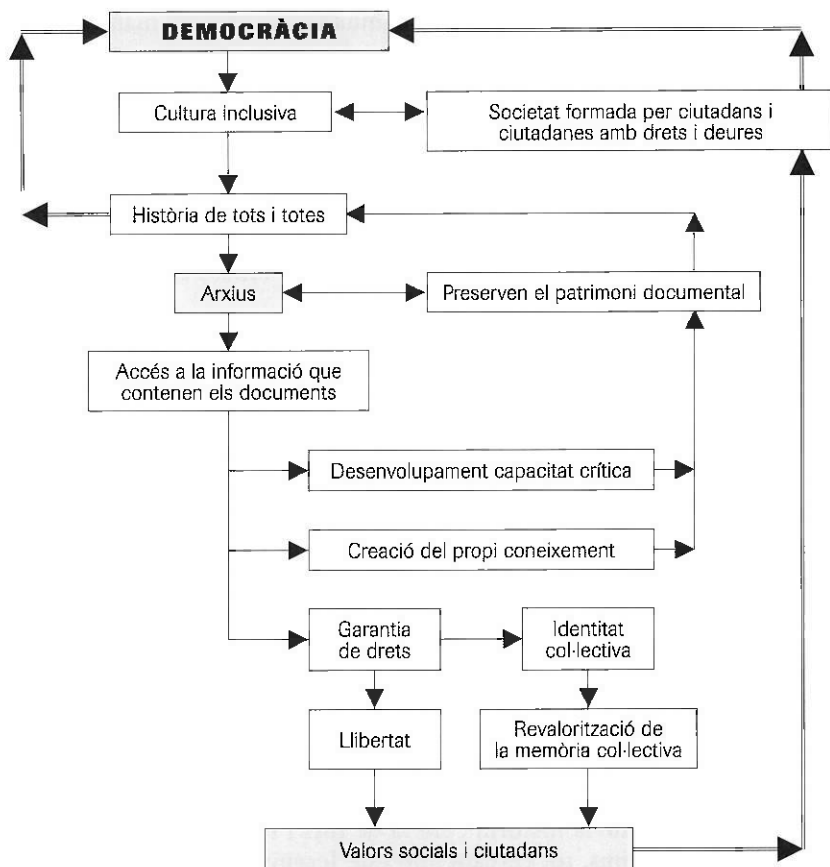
DEMOCRÀCIA

Cultura inclusiva

Societat formada per ciutadans i ciutadanes amb drets i deures

Història de tots i totes

Arxius

Preserven el patrimoni documental

Accés a la informació que contenen els documents

Desenvolupament capacitat crítica

Creació del propi coneixement

Garantia de drets

Identitat col·lectiva

Llibertat

Revalorització de la memòria col·lectiva

Valors socials i ciutadans